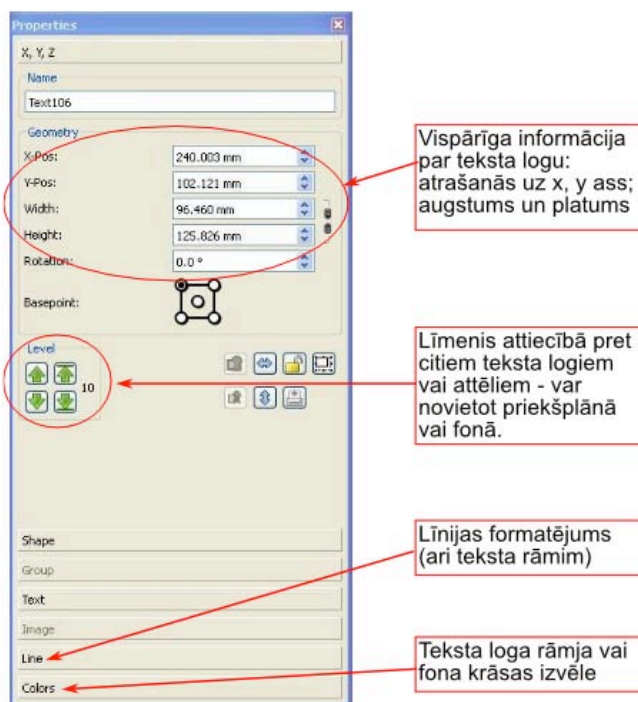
Properties

X, Y, Z

Name

Text106

Geometry

X-Pos: 240.003 mm

Y-Pos: 102.121 mm

Width: 96.460 mm

Height: 125.826 mm

Rotation: 0.0 °

Basepoint:

Level

10

Shape

Group

Text

Image

Line

Colors

Vispārīga informācija par teksta logu: atrašanās uz x, y ass; augstums un platums

Līmenis attiecībā pret citiem teksta logiem vai attēliem - var novietot priekšplānā vai fonā.

Līnijas formatējums (arī teksta rāmim)

Teksta loga rāmja vai fona krāsas izvēle